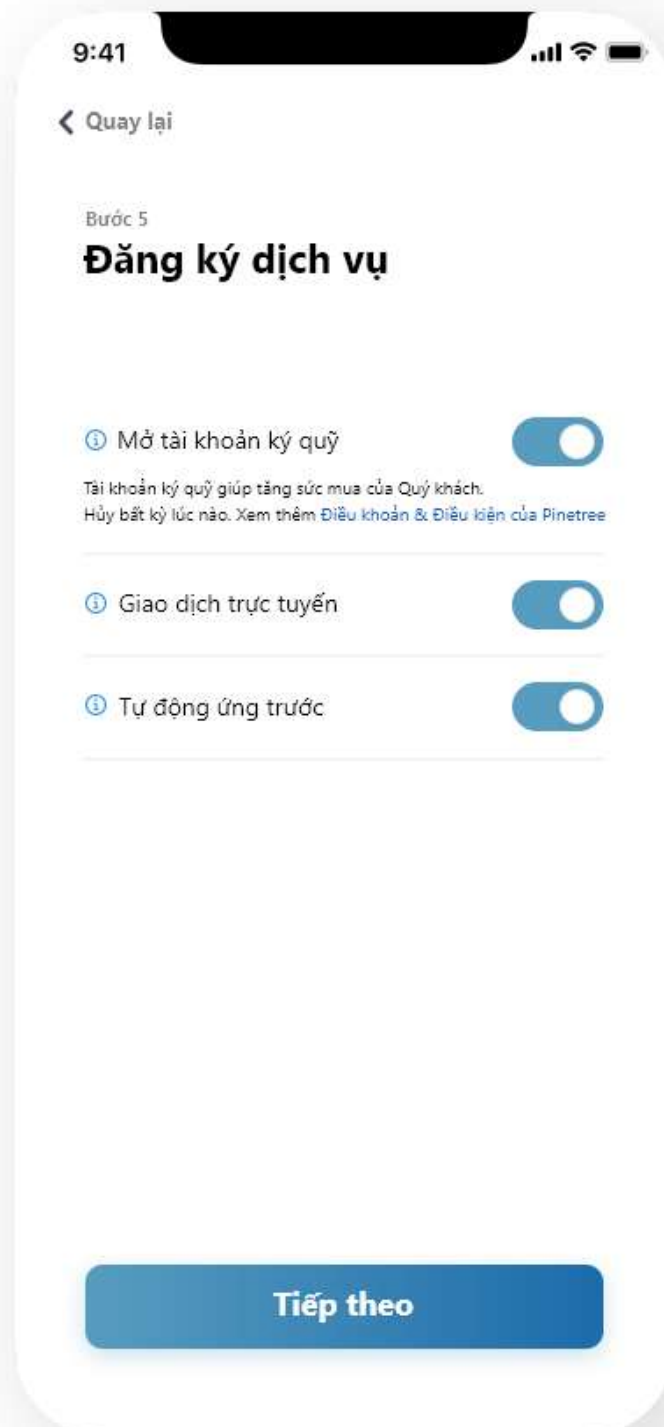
9:41

Quay lại

Bước 5

Đăng ký dịch vụ

Mở tài khoản ký quỹ

Tài khoản ký quỹ giúp tăng sức mua của Quý khách.
Hủy bất kỳ lúc nào. Xem thêm Điều khoản & Điều kiện của Pinetree

Giao dịch trực tuyến

Tự động ứng trước

Tiếp theo